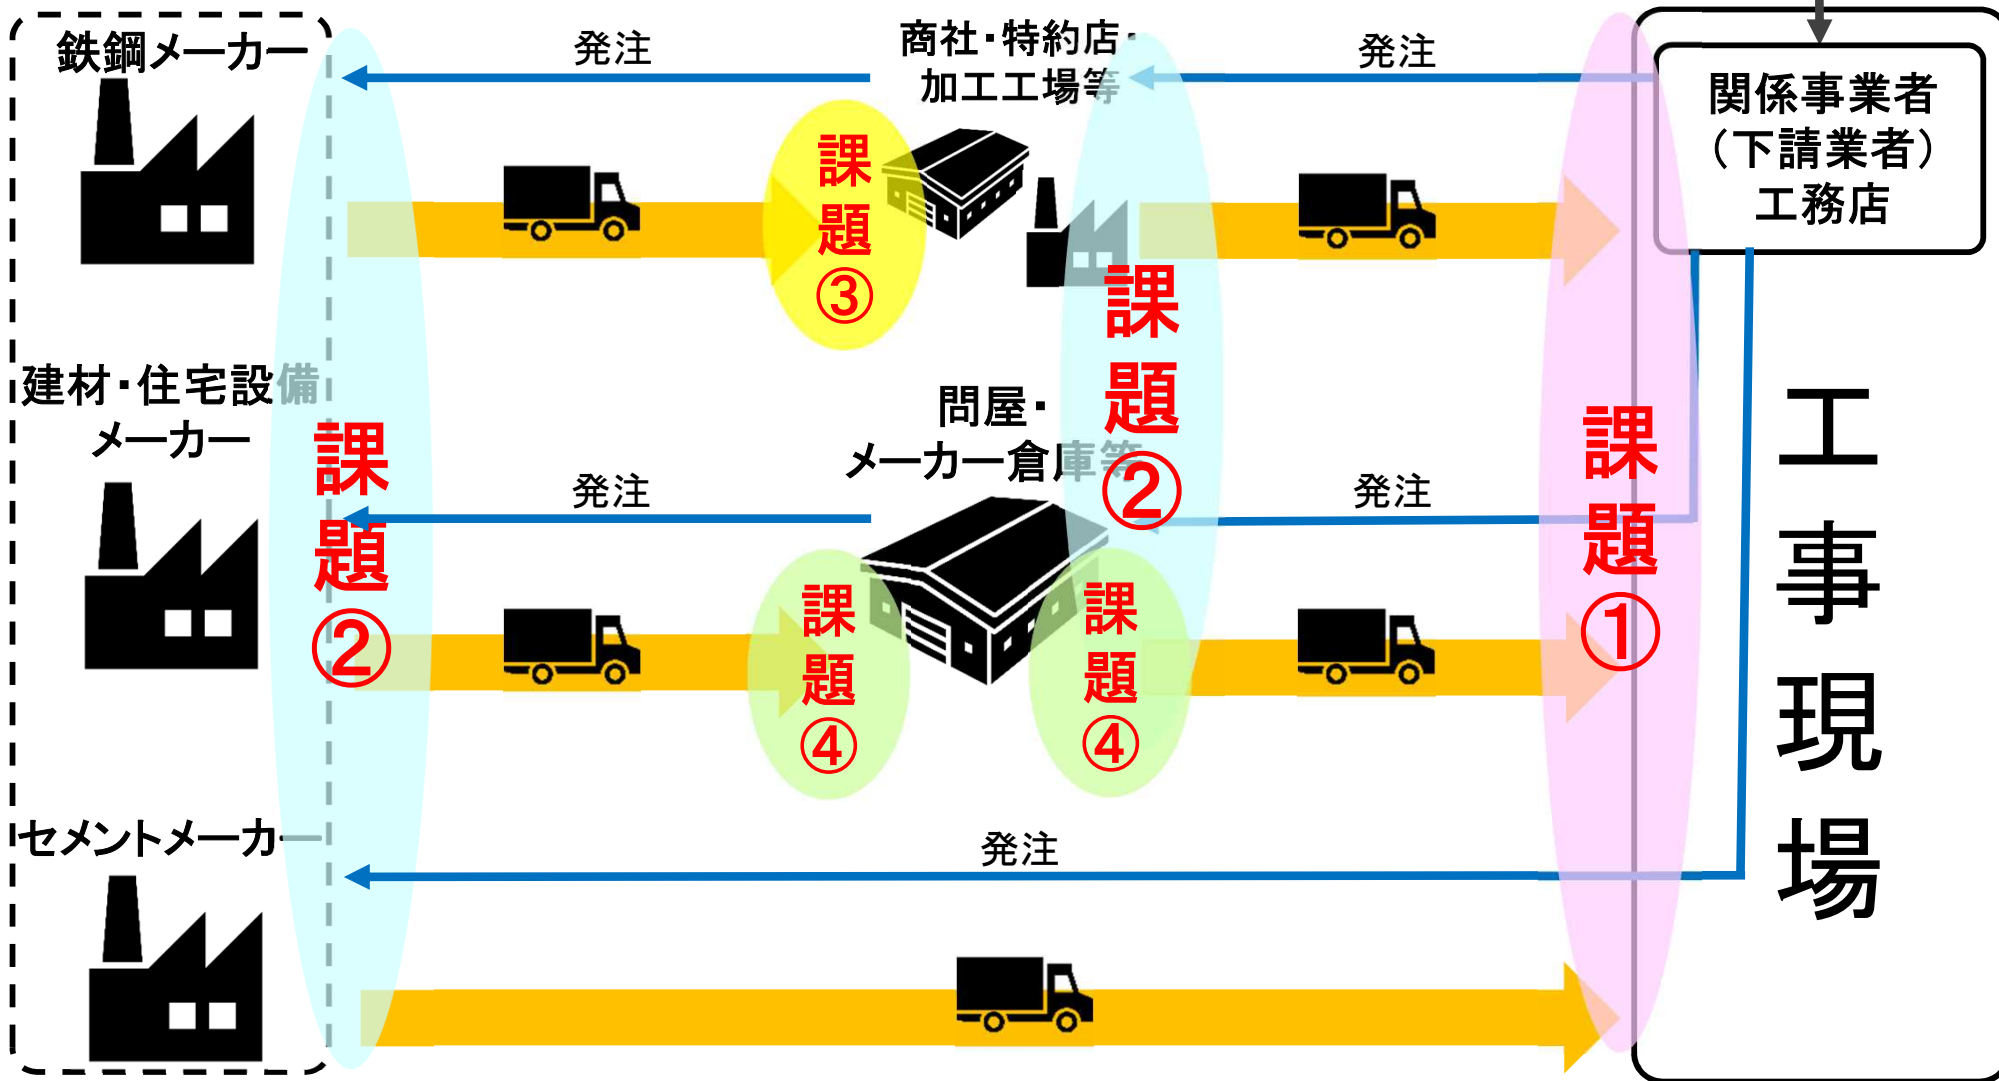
鉄鋼メーカー

発注

商社・特約店・加工工場等

発注

関係事業者（下請業者）工務店

課題③

課題②

建材・住宅設備メーカー

課題②

問屋・メーカー倉庫等

発注

発注

課題①

課題④

課題④

工事現場

セメントメーカー

発注